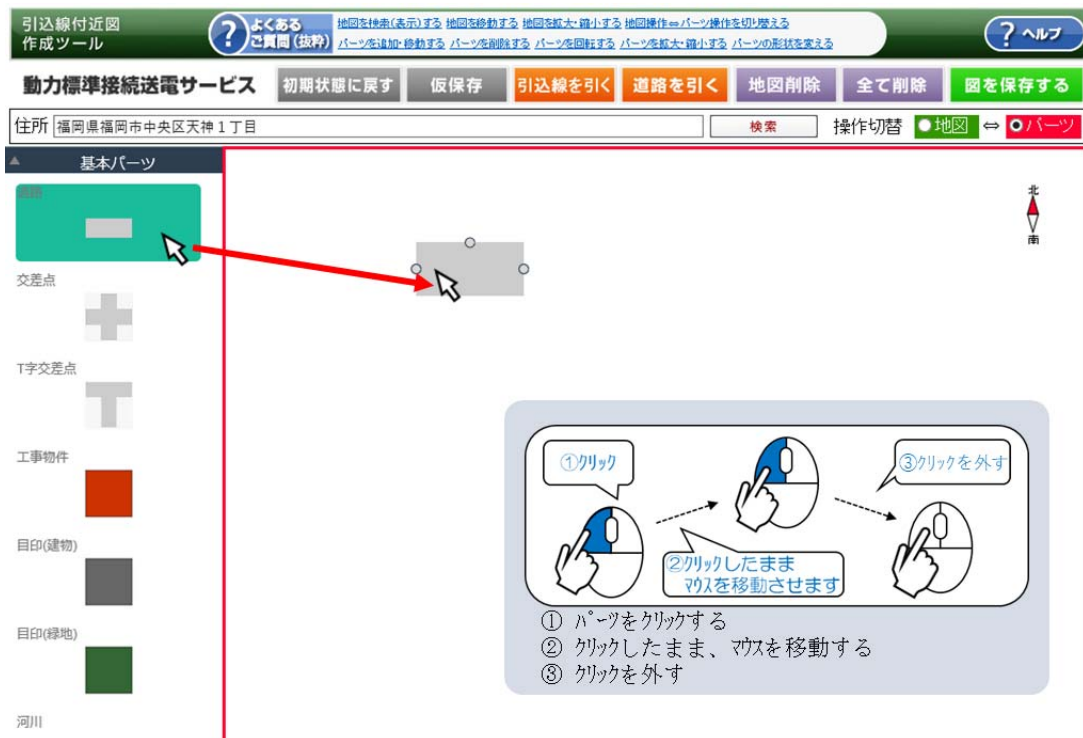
引込線付近図
作成ツール

よくある
ご質問（抜粋）

地図を検索(表示)する　地図を移動する　地図を拡大・縮小する　地図操作⇔パーツ操作を切り替える
パーツを追加・移動する　パーツを削除する　パーツを回転する　パーツを拡大・縮小する　パーツの形状を変える

ヘルプ

動力標準接続送電サービス

初期状態に戻す　仮保存　引込線を引く　道路を引く　地図削除　全て削除　図を保存する

住所　福岡県福岡市中央区天神１丁目　検索　操作切替　●地図 ⇔ ●パーツ

基本パーツ

道路

交差点

T字交差点

工事物件

目印(建物)

目印(緑地)

河川

北
南

①クリック

②クリックしたまま
マウスを移動させます

③クリックを外す

① パーツをクリックする
② クリックしたまま、マウスを移動する
③ クリックを外す